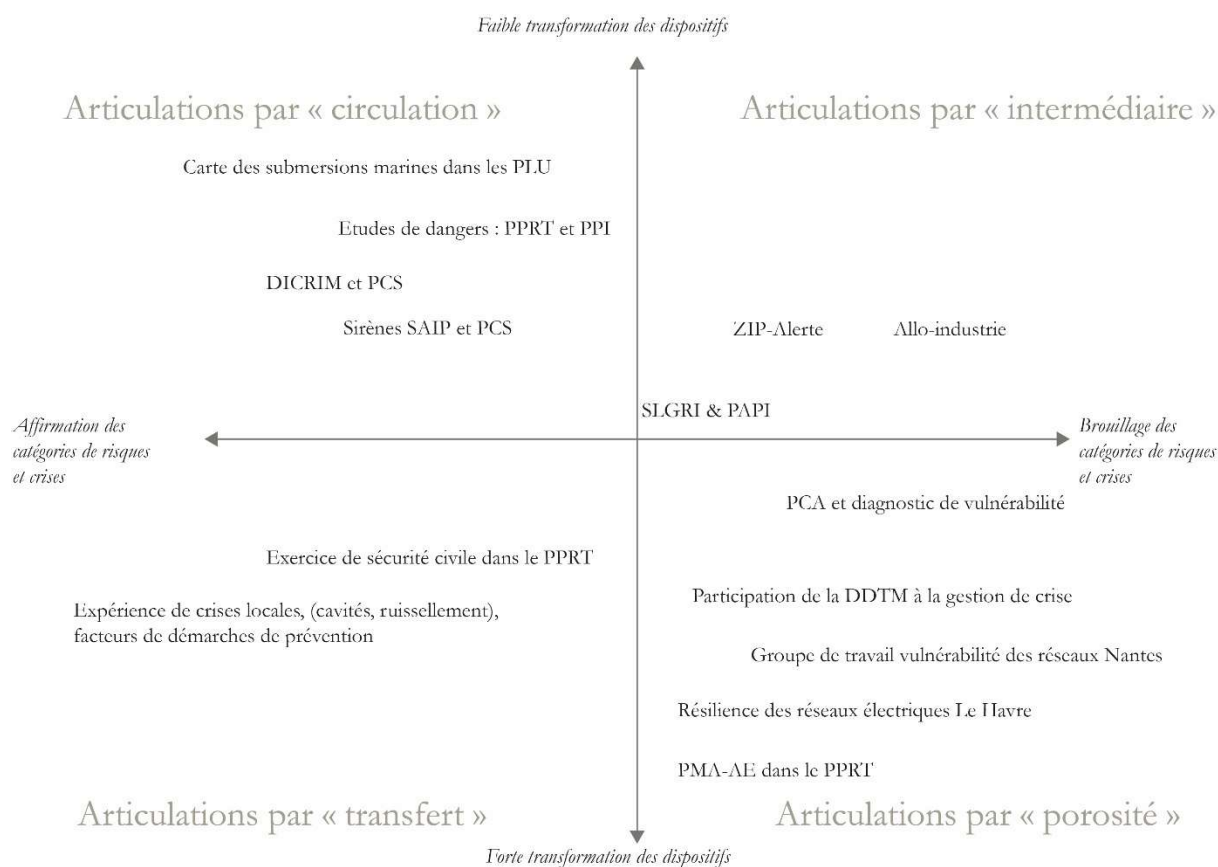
Faible transformation des dispositifs

Articulations par « circulation »

Articulations par « intermédiaire »

Carte des submersions marines dans les PLU

Etudes de dangers : PPRT et PPI

DICRIM et PCS

Sirènes SAIP et PCS

ZIP-Alerte

Allo-industrie

SLGRI & PAPI

Affirmation des catégories de risques et crises

Brouillage des catégories de risques et crises

PCA et diagnostic de vulnérabilité

Exercice de sécurité civile dans le PPRT

Expérience de crises locales, (cavités, ruissellement), facteurs de démarches de prévention

Participation de la DDTM à la gestion de crise

Groupe de travail vulnérabilité des réseaux Nantes

Résilience des réseaux électriques Le Havre

PMA-AE dans le PPRT

Articulations par « transfert »

Articulations par « porosité »

Forte transformation des dispositifs